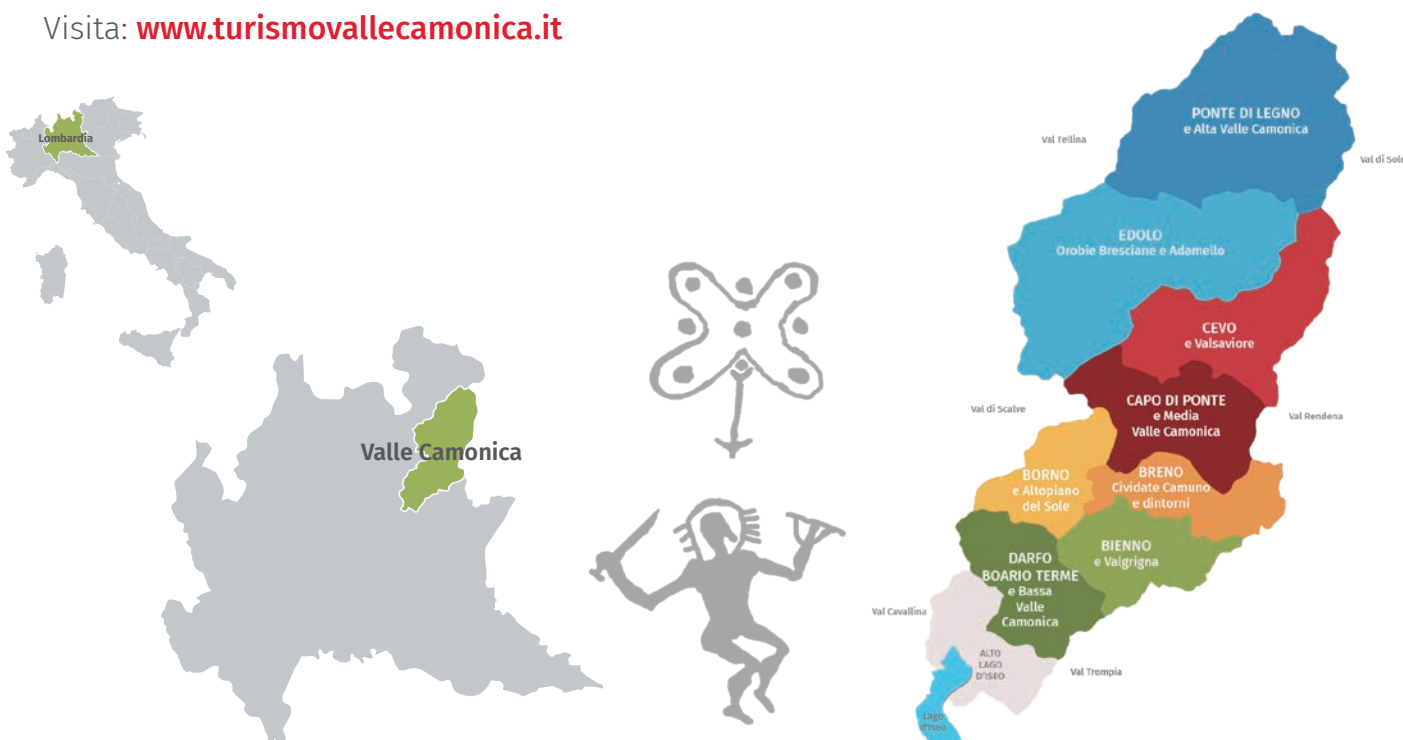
Visita: www.turismovallecamonica.it

Lombardia

Valle Camonica

Val Tellina

PONTE DI LEGNO
e Alta Valle Camonica

Val di Sole

EDOLO
Orobie Bresciane e Adamello

CEVO
e Valsaviore

Val di Scalve

CAPO DI PONTE
e Media
Valle Camonica

Val Rendena

BORNO
e Altopiano
del Sole

BRENO
Cividate Camuno
e dintorni

BIENNO
e Valgrigna

DARFO
BOARIO TERME
e Bassa
Valle
Camonica

Val Cavallina

ALTO
LAGO
D'ISEO

Val Trompia

Lago
d'Iseo